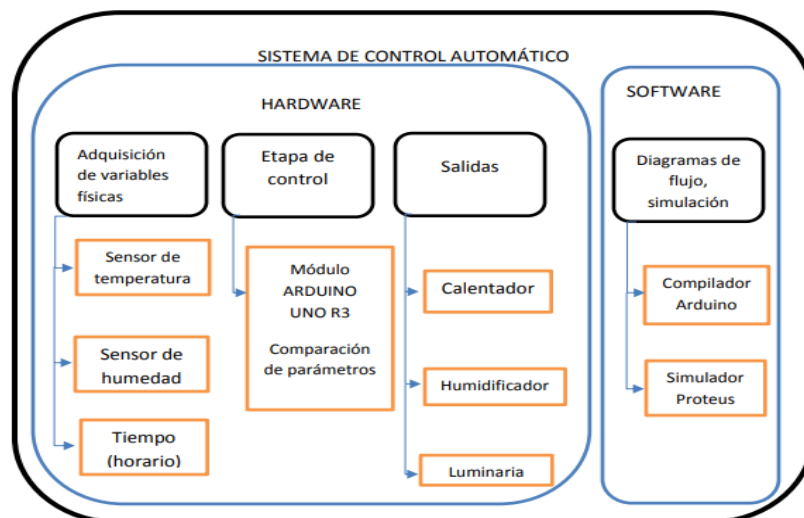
SISTEMA DE CONTROL AUTOMÁTICO

HARDWARE

Adquisición de variables físicas

Sensor de temperatura

Sensor de humedad

Tiempo (horario)

Etapa de control

Módulo ARDUINO UNO R3

Comparación de parámetros

Salidas

Calentador

Humidificador

Luminaria

SOFTWARE

Diagramas de flujo, simulación

Compilador Arduino

Simulador Proteus